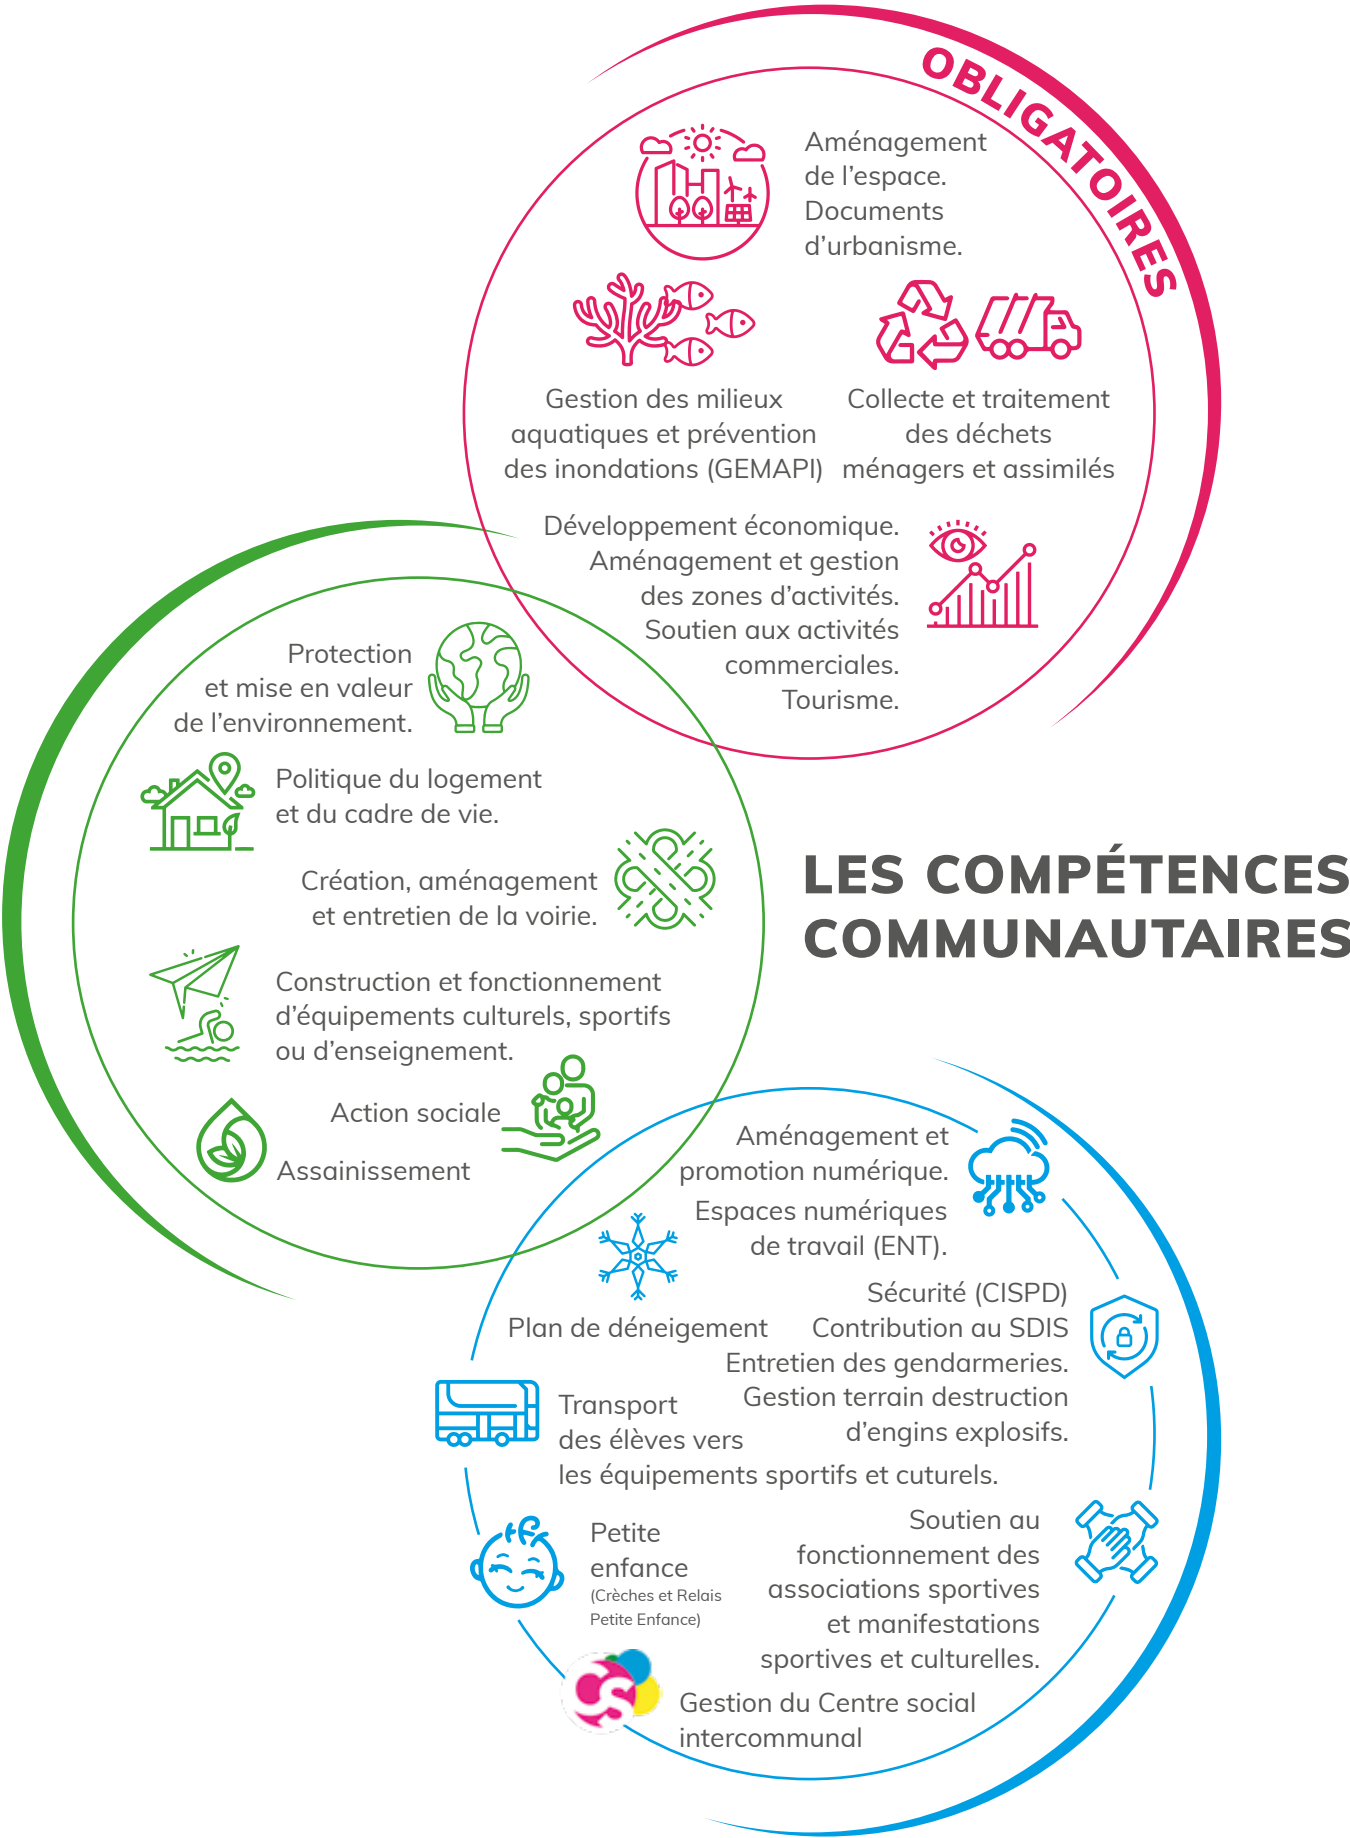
OBLIGATOIRES

Aménagement de l'espace. Documents d'urbanisme.

Gestion des milieux aquatiques et prévention des inondations (GEMAPI)

Collecte et traitement des déchets ménagers et assimilés

Développement économique. Aménagement et gestion des zones d'activités. Soutien aux activités commerciales. Tourisme.

Protection et mise en valeur de l'environnement.

Politique du logement et du cadre de vie.

Création, aménagement et entretien de la voirie.

LES COMPÉTENCES COMMUNAUTAIRES

Construction et fonctionnement d'équipements culturels, sportifs ou d'enseignement.

Action sociale

Assainissement

Aménagement et promotion numérique.

Espaces numériques de travail (ENT).

Plan de déneigement

Sécurité (CISPD) Contribution au SDIS Entretien des gendarmeries. Gestion terrain destruction d'engins explosifs.

Transport des élèves vers les équipements sportifs et cuturels.

Petite enfance (Crèches et Relais Petite Enfance)

Soutien au fonctionnement des associations sportives et manifestations sportives et culturelles.

Gestion du Centre social intercommunal